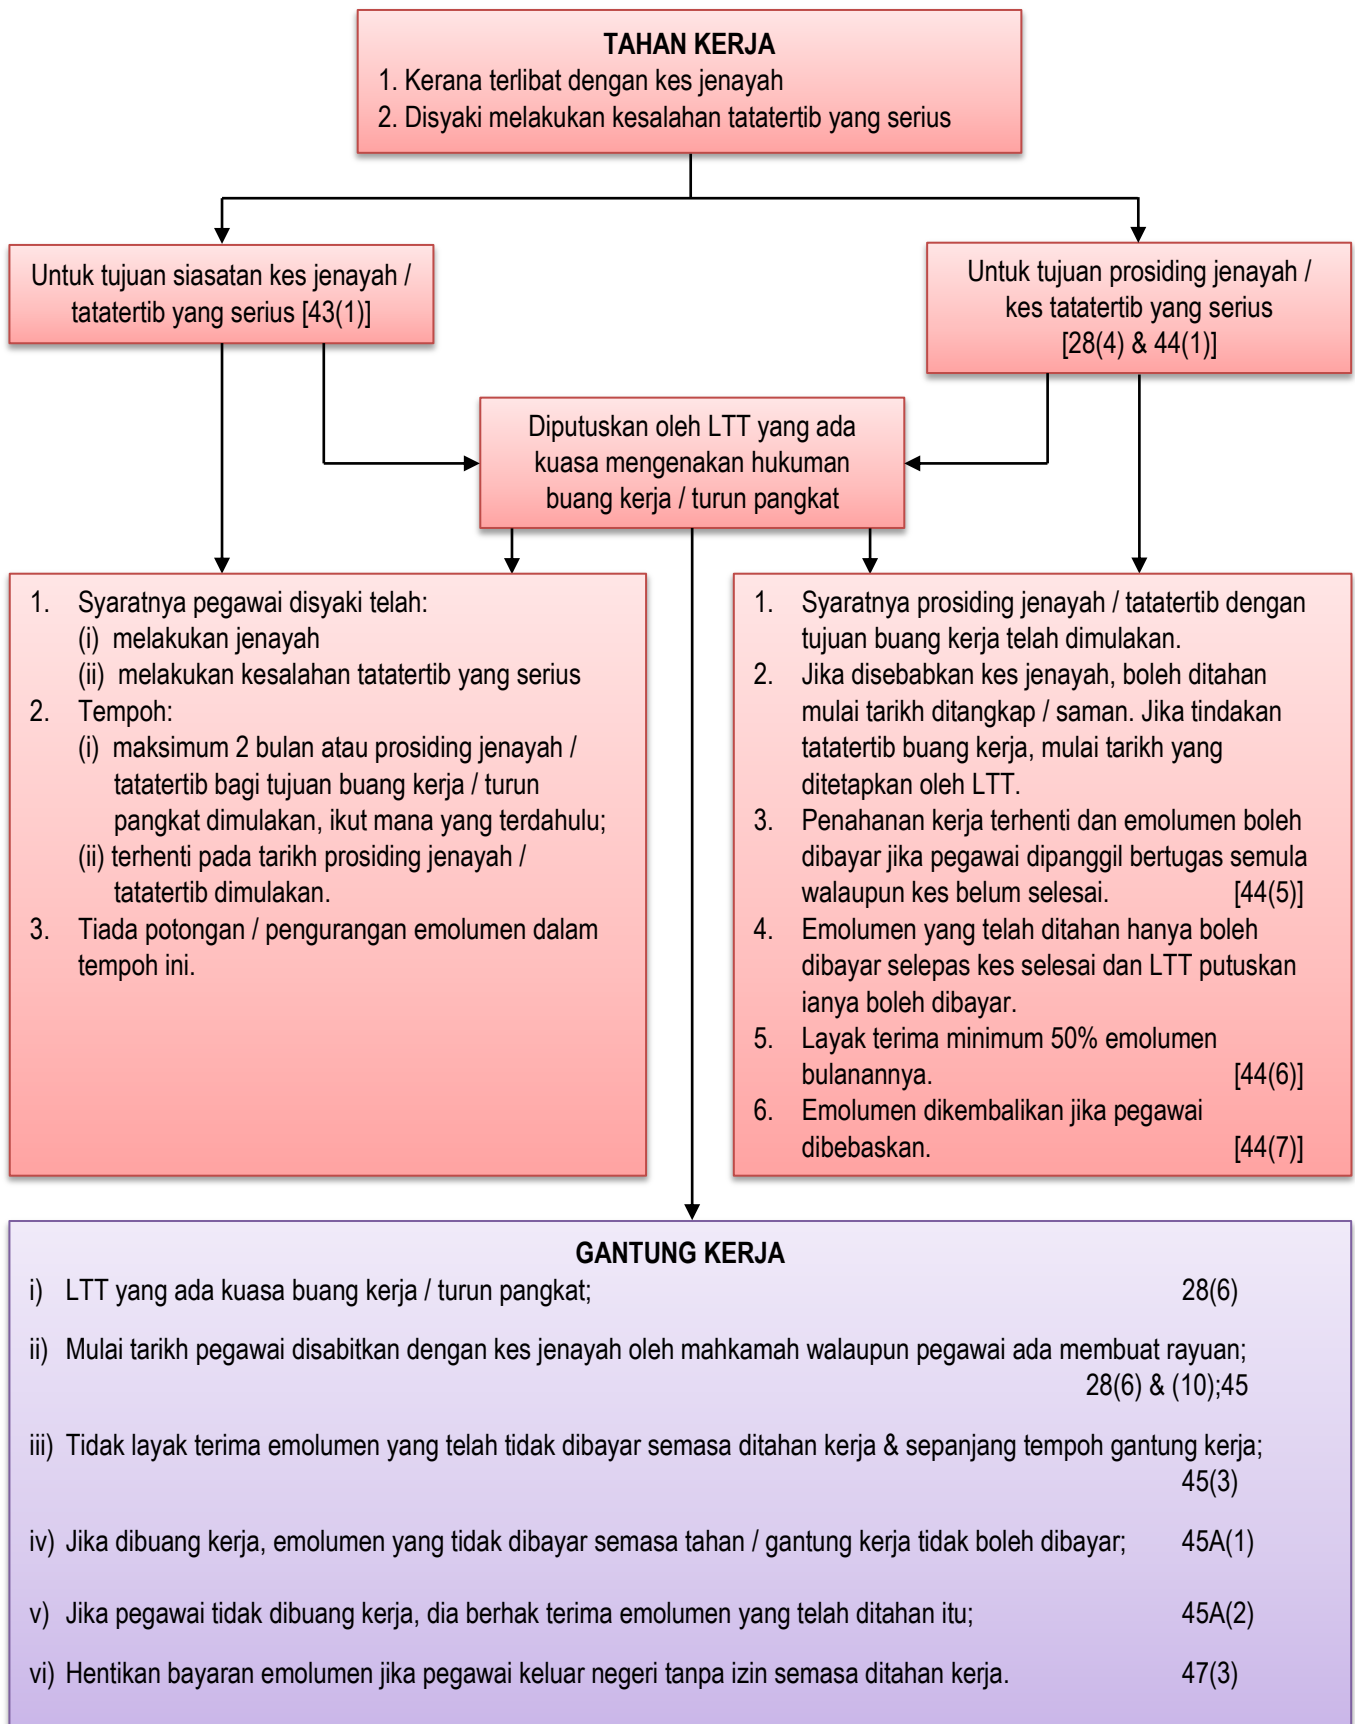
TAHAN KERJA
1. Kerana terlibat dengan kes jenayah
2. Disyaki melakukan kesalahan tatatertib yang serius

Untuk tujuan siasatan kes jenayah / tatatertib yang serius [43(1)]

Untuk tujuan prosiding jenayah / kes tatatertib yang serius [28(4) & 44(1)]

Diputuskan oleh LTT yang ada kuasa mengenakan hukuman buang kerja / turun pangkat

1. Syaratnya pegawai disyaki telah:
(i) melakukan jenayah
(ii) melakukan kesalahan tatatertib yang serius
2. Tempoh:
(i) maksimum 2 bulan atau prosiding jenayah / tatatertib bagi tujuan buang kerja / turun pangkat dimulakan, ikut mana yang terdahulu;
(ii) terhenti pada tarikh prosiding jenayah / tatatertib dimulakan.
3. Tiada potongan / pengurangan emolumen dalam tempoh ini.

1. Syaratnya prosiding jenayah / tatatertib dengan tujuan buang kerja telah dimulakan.
2. Jika disebabkan kes jenayah, boleh ditahan mulai tarikh ditangkap / saman. Jika tindakan tatatertib buang kerja, mulai tarikh yang ditetapkan oleh LTT.
3. Penahanan kerja terhenti dan emolumen boleh dibayar jika pegawai dipanggil bertugas semula walaupun kes belum selesai. [44(5)]
4. Emolumen yang telah ditahan hanya boleh dibayar selepas kes selesai dan LTT putuskan ianya boleh dibayar.
5. Layak terima minimum 50% emolumen bulanannya. [44(6)]
6. Emolumen dikembalikan jika pegawai dibebaskan. [44(7)]

GANTUNG KERJA
i) LTT yang ada kuasa buang kerja / turun pangkat; 28(6)

ii) Mulai tarikh pegawai disabitkan dengan kes jenayah oleh mahkamah walaupun pegawai ada membuat rayuan; 28(6) & (10);45

iii) Tidak layak terima emolumen yang telah tidak dibayar semasa ditahan kerja & sepanjang tempoh gantung kerja; 45(3)

iv) Jika dibuang kerja, emolumen yang tidak dibayar semasa tahan / gantung kerja tidak boleh dibayar; 45A(1)

v) Jika pegawai tidak dibuang kerja, dia berhak terima emolumen yang telah ditahan itu; 45A(2)

vi) Hentikan bayaran emolumen jika pegawai keluar negeri tanpa izin semasa ditahan kerja. 47(3)